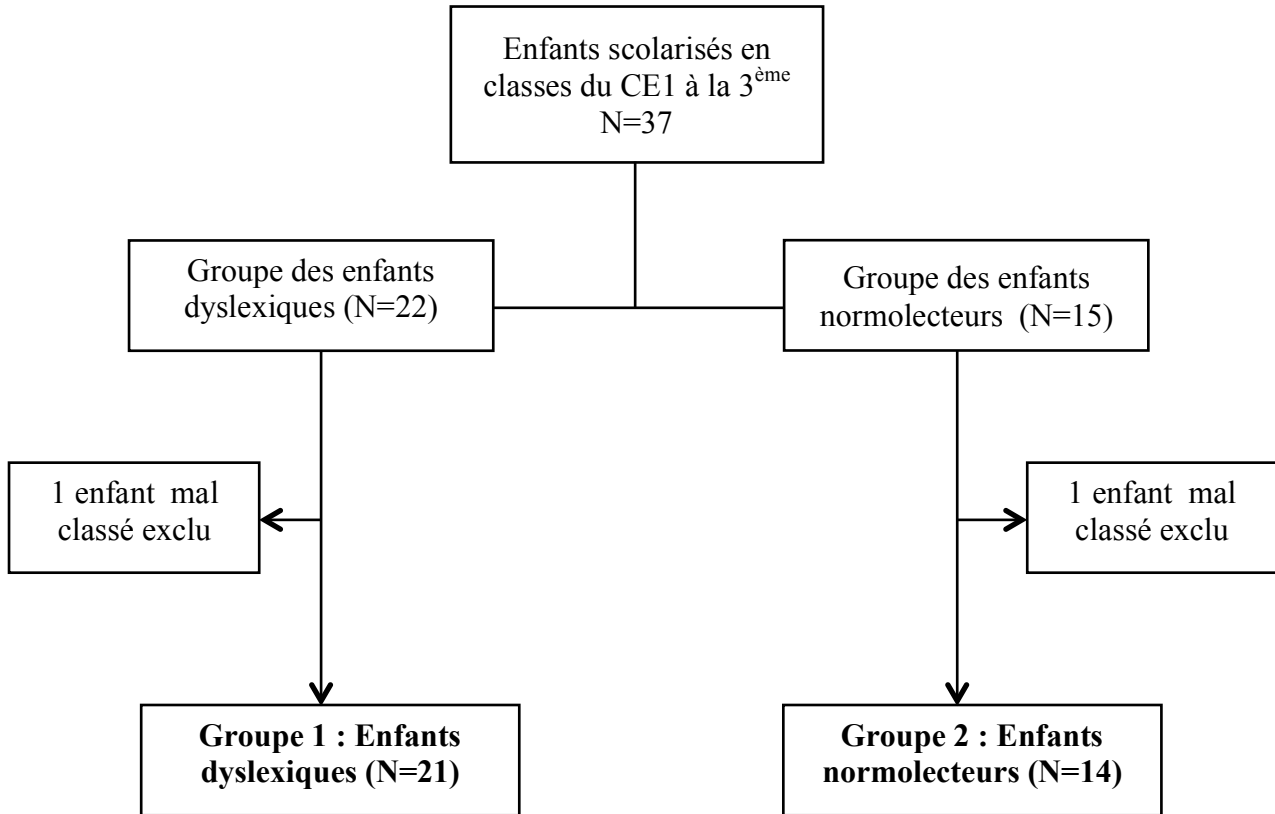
Enfants scolarisés en classes du CE1 à la 3$^{ème}$
N=37

Groupe des enfants dyslexiques (N=22)

Groupe des enfants normolecteurs (N=15)

1 enfant mal classé exclu

1 enfant mal classé exclu

**Groupe 1 : Enfants dyslexiques (N=21)**

**Groupe 2 : Enfants normolecteurs (N=14)**